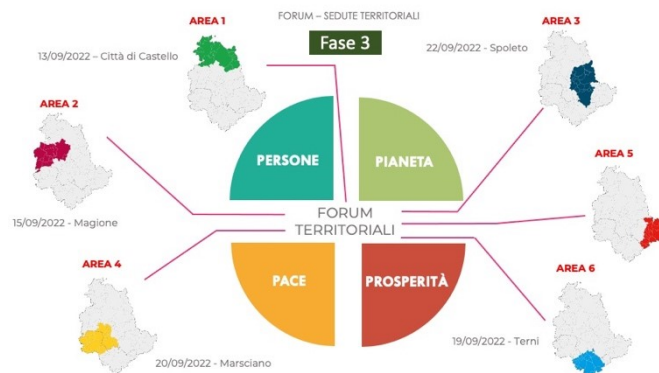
FORUM – SEDUTE TERRITORIALI

Fase 3

AREA 1

13/09/2022 – Città di Castello

AREA 3

22/09/2022 - Spoleto

AREA 2

15/09/2022 - Magione

AREA 5

PERSONE

PIANETA

FORUM TERRITORIALI

PACE

PROSPERITÀ

AREA 4

20/09/2022 - Marsciano

AREA 6

19/09/2022 - Terni